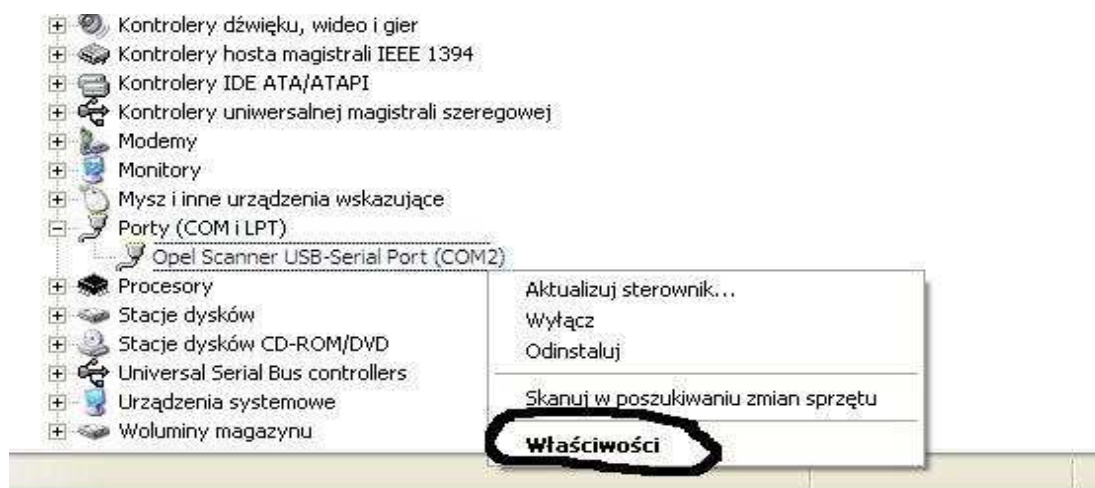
Kontrolery dźwięku, wideo i gier
Kontrolery hosta magistrali IEEE 1394
Kontrolery IDE ATA/ATAPI
Kontrolery uniwersalnej magistrali szeregowej
Modemy
Monitory
Mysz i inne urządzenia wskazujące
Porty (COM i LPT)
Opel Scanner USB-Serial Port (COM2)
Procesory
Stacje dysków
Stacje dysków CD-ROM/DVD
Universal Serial Bus controllers
Urządzenia systemowe
Woluminy magazynu

Aktualizuj sterownik...
Wyłącz
Odinstaluj
Skanuj w poszukiwaniu zmian sprzętu
Właściwości